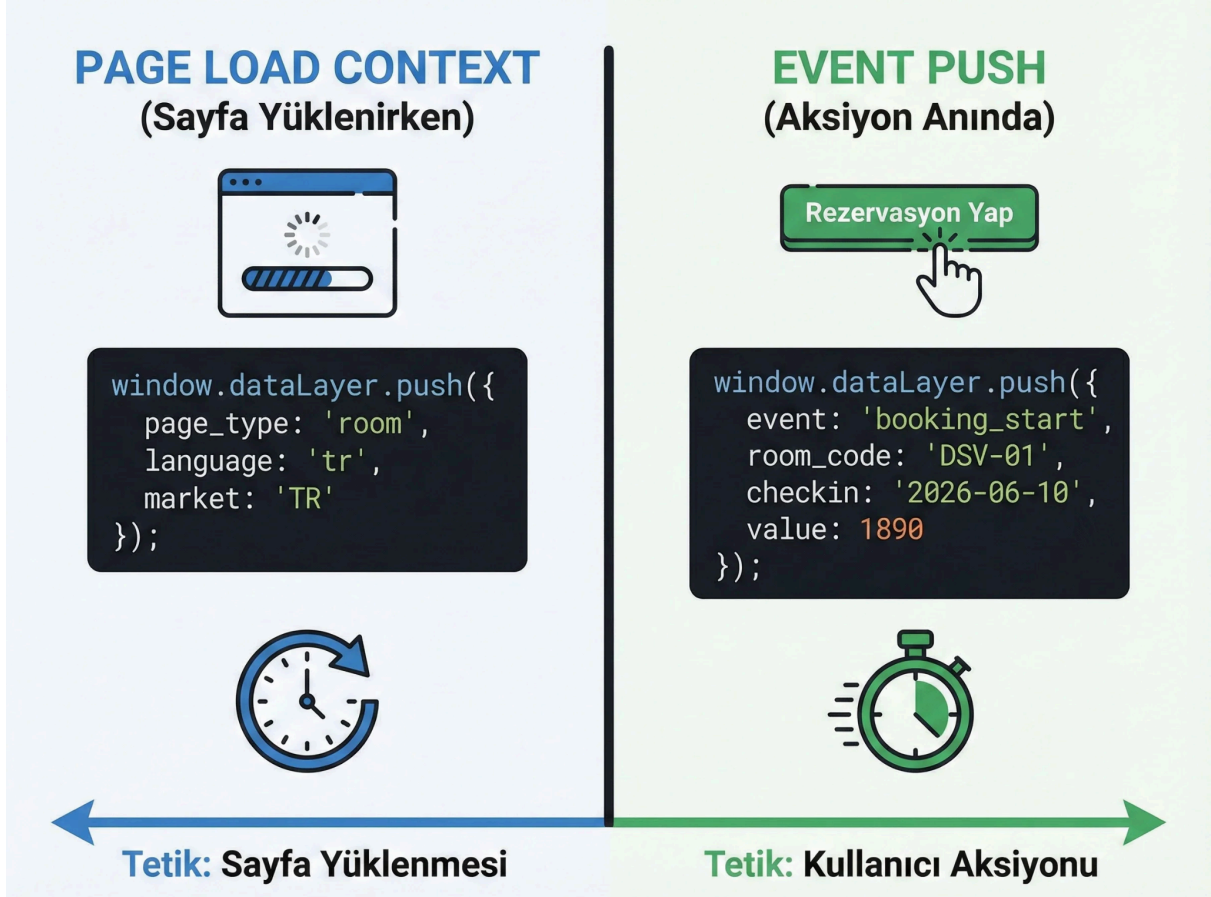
PAGE LOAD CONTEXT
(Sayfa Yüklenirken)

window.dataLayer.push({
  page_type: 'room',
  language: 'tr',
  market: 'TR'
});

Tetik: Sayfa Yüklenmesi

EVENT PUSH
(Aksiyon Anında)

Rezervasyon Yap

window.dataLayer.push({
  event: 'booking_start',
  room_code: 'DSV-01',
  checkin: '2026-06-10',
  value: 1890
});

Tetik: Kullanıcı Aksiyonu